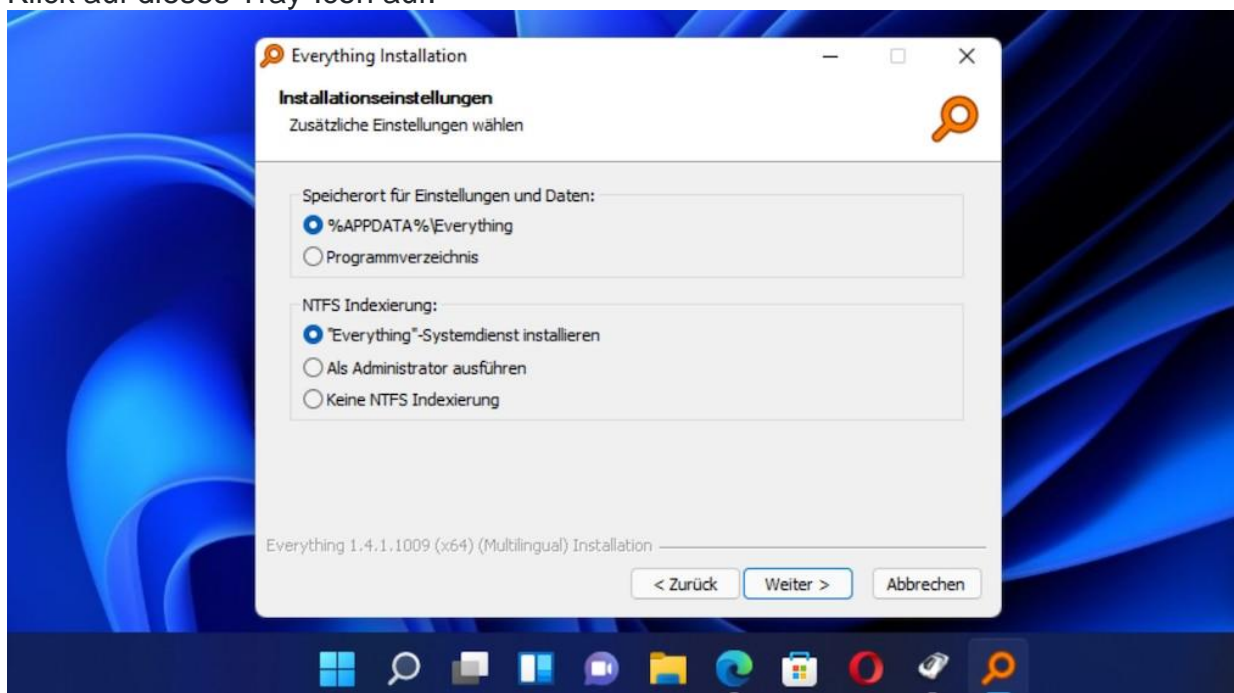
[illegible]

Everything Installation

Installationseinstellungen
Zusätzliche Einstellungen wählen

Speicherort für Einstellungen und Daten:
%APPDATA%\Everything
Programmverzeichnis

NTFS Indexierung:
"Everything"-Systemdienst installieren
Als Administrator ausführen
Keine NTFS Indexierung

Everything 1.4.1.1009 (x64) (Multilingual) Installation

< Zurück
Weiter >
Abbrechen